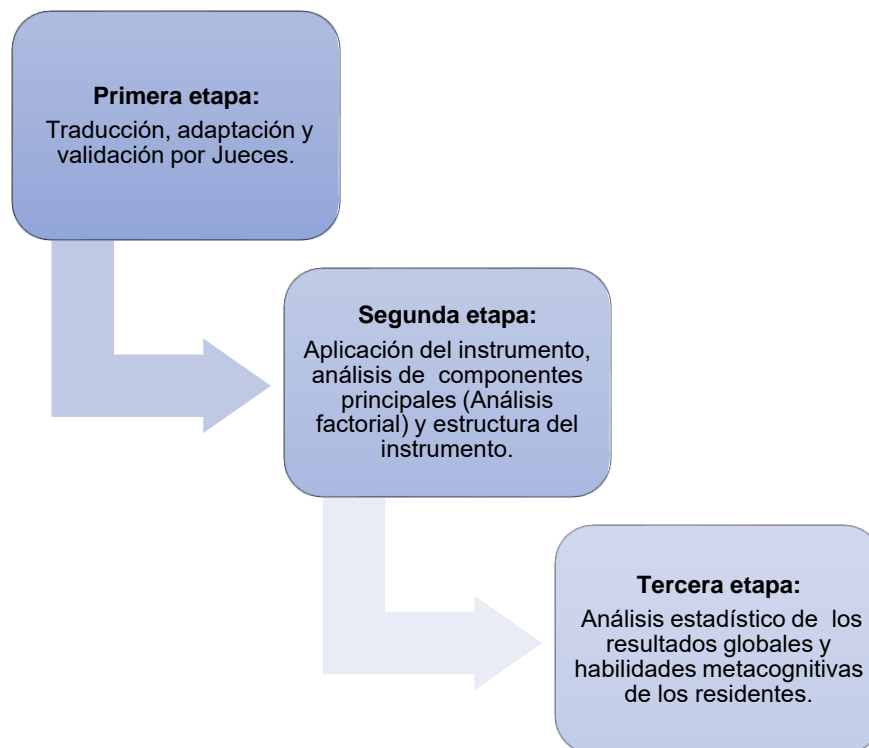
**Primera etapa:**
Traducción, adaptación y validación por Jueces.

**Segunda etapa:**
Aplicación del instrumento, análisis de componentes principales (Análisis factorial) y estructura del instrumento.

**Tercera etapa:**
Análisis estadístico de los resultados globales y habilidades metacognitivas de los residentes.